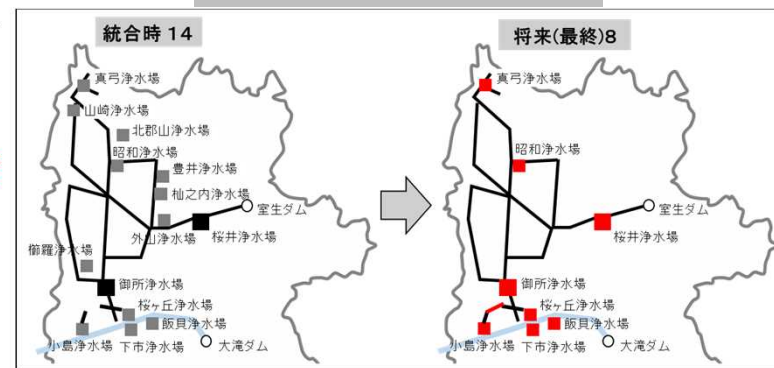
統合時 14

真弓浄水場
山崎浄水場
北郡山浄水場
昭和浄水場
豊井浄水場
杣之内浄水場
室生ダム
外山浄水場
桜井浄水場
御所浄水場
櫛羅浄水場
桜ヶ丘浄水場
飯貝浄水場
小島浄水場
下市浄水場
大滝ダム

将来(最終)8

真弓浄水場
昭和浄水場
室生ダム
桜井浄水場
御所浄水場
桜ヶ丘浄水場
飯貝浄水場
小島浄水場
下市浄水場
大滝ダム